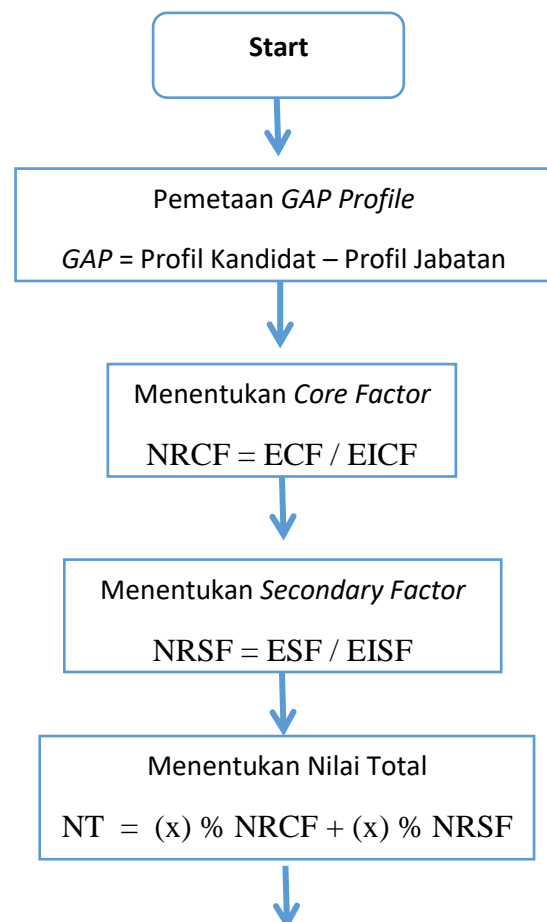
Start

Pemetaan *GAP Profile*

*GAP* = Profil Kandidat – Profil Jabatan

Menentukan *Core Factor*

NRCF = ECF / EICF

Menentukan *Secondary Factor*

NRSF = ESF / EISF

Menentukan Nilai Total

NT = (x) % NRCF + (x) % NRSF